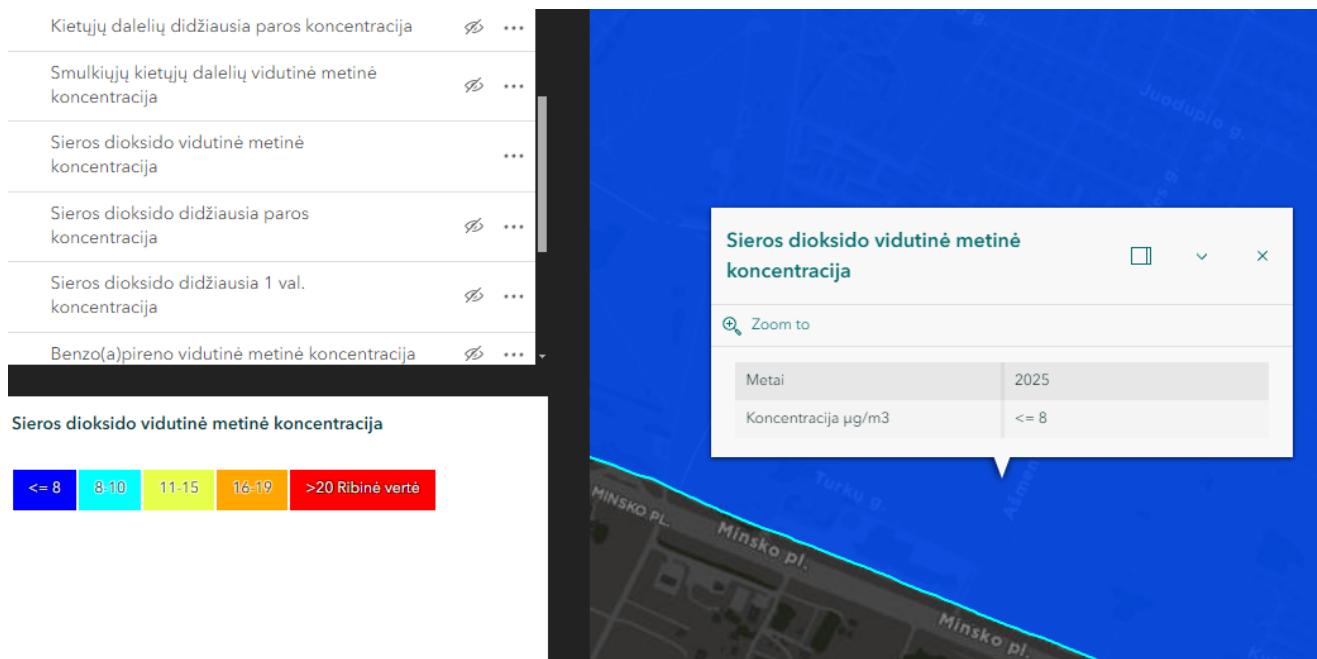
Kietųjų dalelių didžiausia paros koncentracija

Smulkiųjų kietųjų dalelių vidutinė metinė koncentracija

Sieros dioksido vidutinė metinė koncentracija

Sieros dioksido didžiausia paros koncentracija

Sieros dioksido didžiausia 1 val. koncentracija

Benzo(a)pireno vidutinė metinė koncentracija

Sieros dioksido vidutinė metinė koncentracija

| <= 8 | 8-10 | 11-15 | 16-19 | >20 Ribinė vertė |
|---|---|---|---|---|

Juodupio g.

Sieros dioksido vidutinė metinė koncentracija

Zoom to

| Metai | 2025 |
|---|---|
| Koncentracija µg/m3 | <= 8 |

Turku g.

Ašmenos g.

MINSKO PL.

Minsko pl.

Minsko pl.